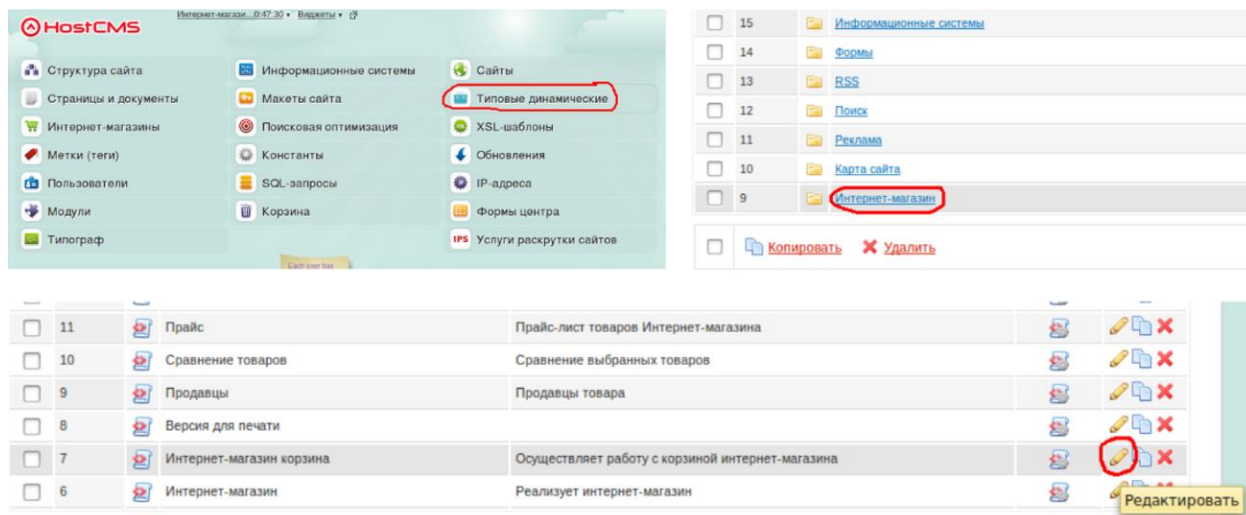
HostCMS Интернет-магази... 0:47:30 ▾ Виджеты ▾

Структура сайта
Информационные системы
Сайты
Страницы и документы
Макеты сайта
Типовые динамические
Интернет-магазины
Поисковая оптимизация
XSL-шаблоны
Метки (теги)
Константы
Обновления
Пользователи
SQL-запросы
IP-адреса
Модули
Корзина
Формы центра
Типограф
Услуги раскрутки сайтов

Each user has

| | | |
|---|---|---|
| | 15 | Информационные системы |
| | 14 | Формы |
| | 13 | RSS |
| | 12 | Поиск |
| | 11 | Реклама |
| | 10 | Карта сайта |
| | 9 | Интернет-магазин |

Копировать Удалить

| | | | |
|---|---|---|---|
| | 11 | Прайс | Прайс-лист товаров Интернет-магазина |
| | 10 | Сравнение товаров | Сравнение выбранных товаров |
| | 9 | Продавцы | Продавцы товара |
| | 8 | Версия для печати | |
| | 7 | Интернет-магазин корзина | Осуществляет работу с корзиной интернет-магазина |
| | 6 | Интернет-магазин | Реализует интернет-магазин |

Редактировать